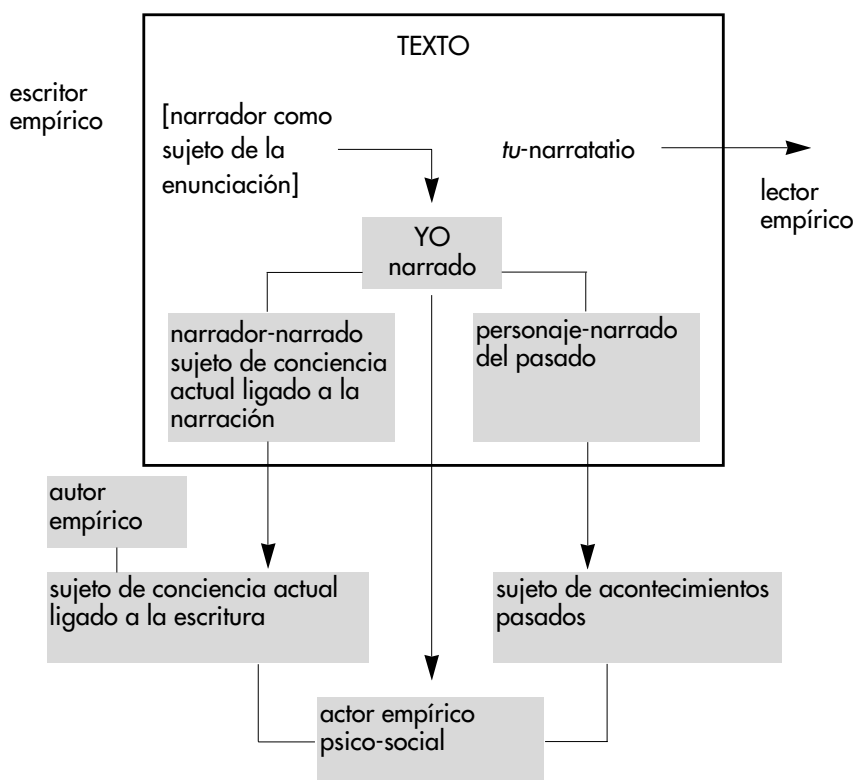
TEXTO

escritor empírico

[narrador como sujeto de la enunciación]

*tu*-narratatio

lector empírico

YO narrado

narrador-narrado sujeto de conciencia actual ligado a la narración

personaje-narrado del pasado

autor empírico

sujeto de conciencia actual ligado a la escritura

sujeto de acontecimientos pasados

actor empírico psico-social